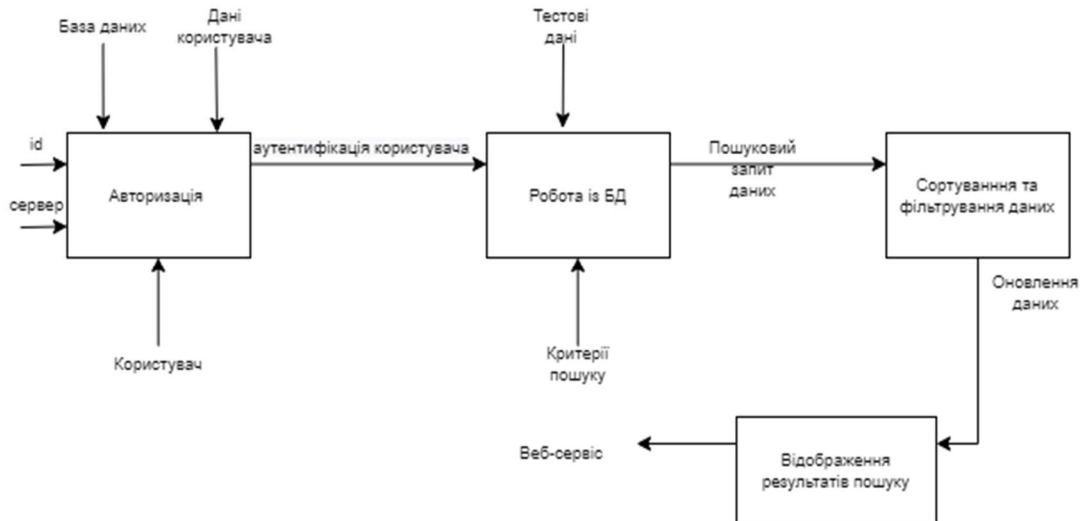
База даних

Дані користувача

Тестові дані

id

сервер

Авторизація

аутентифікація користувача

Робота із БД

Пошуковий запит даних

Сортування та фільтрування даних

Користувач

Критерії пошуку

Оновлення даних

Веб-сервіс

Відображення результатів пошуку